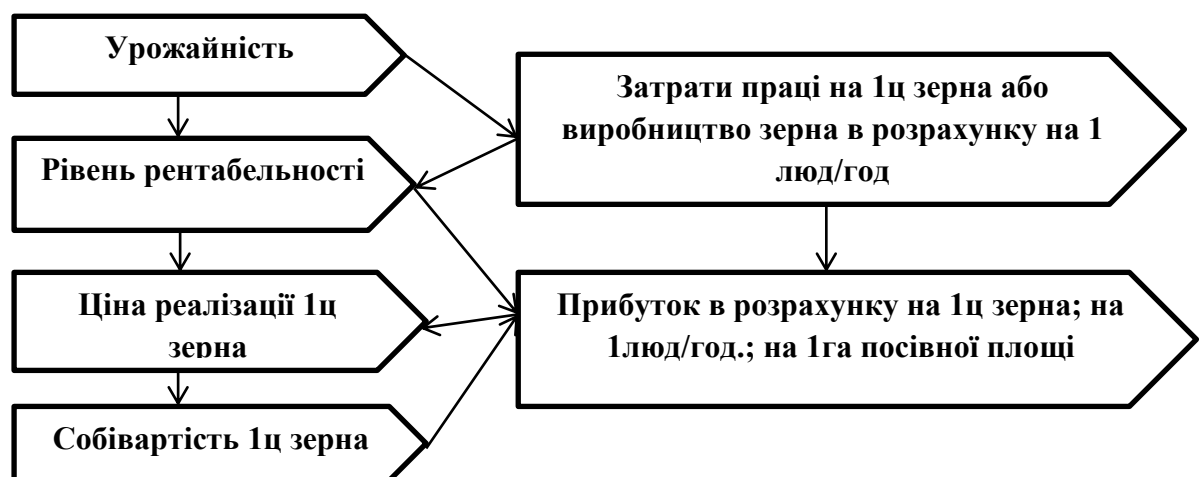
Урожайність

Рівень рентабельності

Ціна реалізації 1ц зерна

Собівартість 1ц зерна

Затрати праці на 1ц зерна або виробництво зерна в розрахунку на 1 люд/год

Прибуток в розрахунку на 1ц зерна; на 1люд/год.; на 1га посівної площі